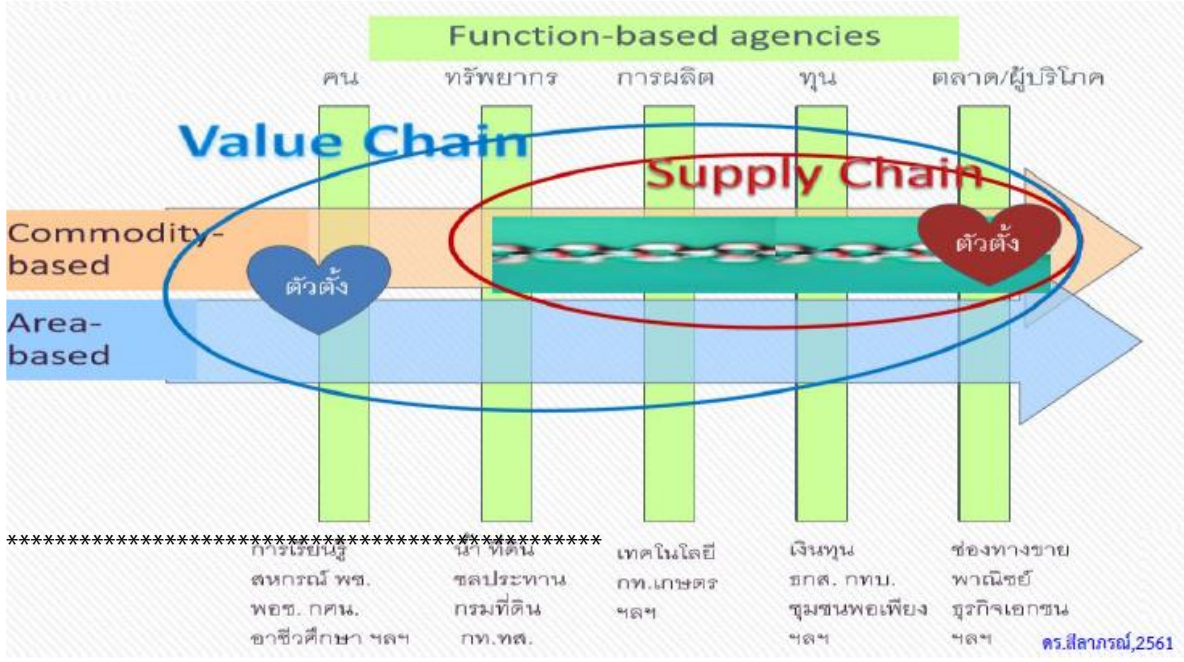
Function-based agencies

คน ทรัพยากร การผลิต ทุน ตลาด/ผู้บริโภค

Value Chain

Supply Chain

Commodity-based

Area-based

ตัวตั้ง

ตัวตั้ง

************************************************

การเรียนรู้ สหกรณ์ พช. พอช. กศน. อาชีวศึกษา ฯลฯ

น้ำ ที่ดิน ชลประทาน กรมที่ดิน กท.ทส.

เทคโนโลยี กท.เกษตร ฯลฯ

เงินทุน ธกส. กทบ. ชุมชนพอเพียง ฯลฯ

ช่องทางขาย พาณิชย์ ธุรกิจเอกชน ฯลฯ

ดร.สีลาภรณ์,2561